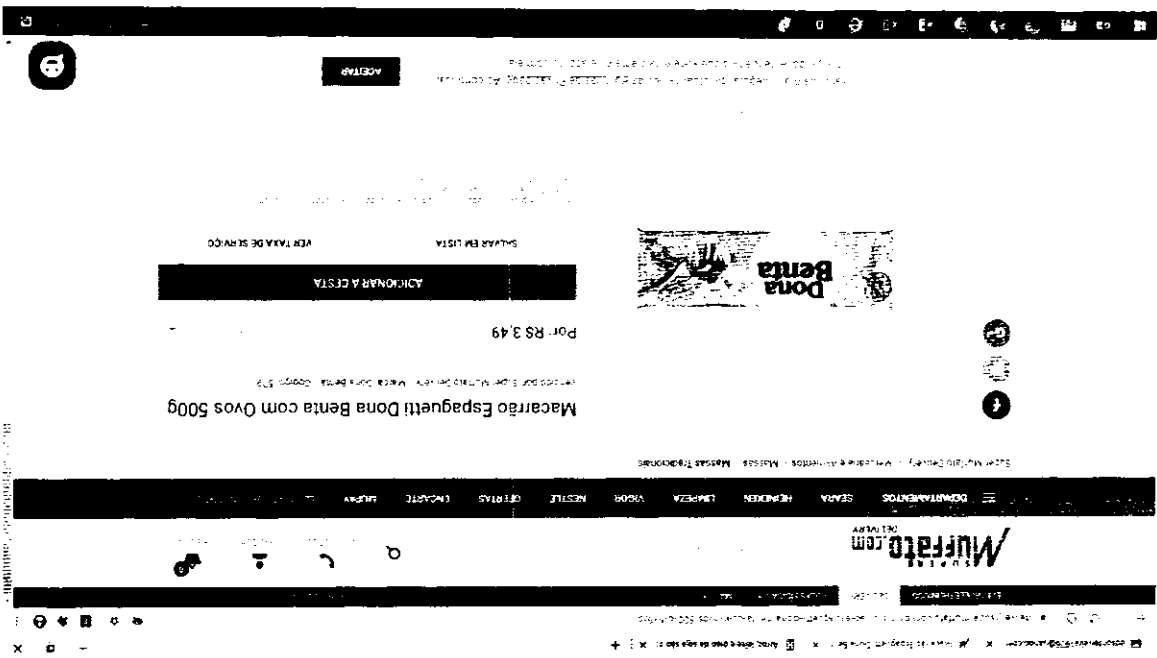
ACEITAR

Macarrão Espaguetti Dona Benta com Ovos 500g

Vendido por Super Muffato Delivery · Marca Dona Benta · Código 573

Por R$ 3,49

ADICIONAR À CESTA

SALVAR EM LISTA

VER TAXA DE SERVIÇO

Dona Benta

Super Muffato Delivery · Mercearia e Alimentos · Massas · Massas Tradicionais

DEPARTAMENTOS

SEARA

HEINEKEN

LIMPEZA

VIGOR

NESTLÉ

OFERTAS

ENCARTE

RECEITAS

Super Muffato.com DELIVERY